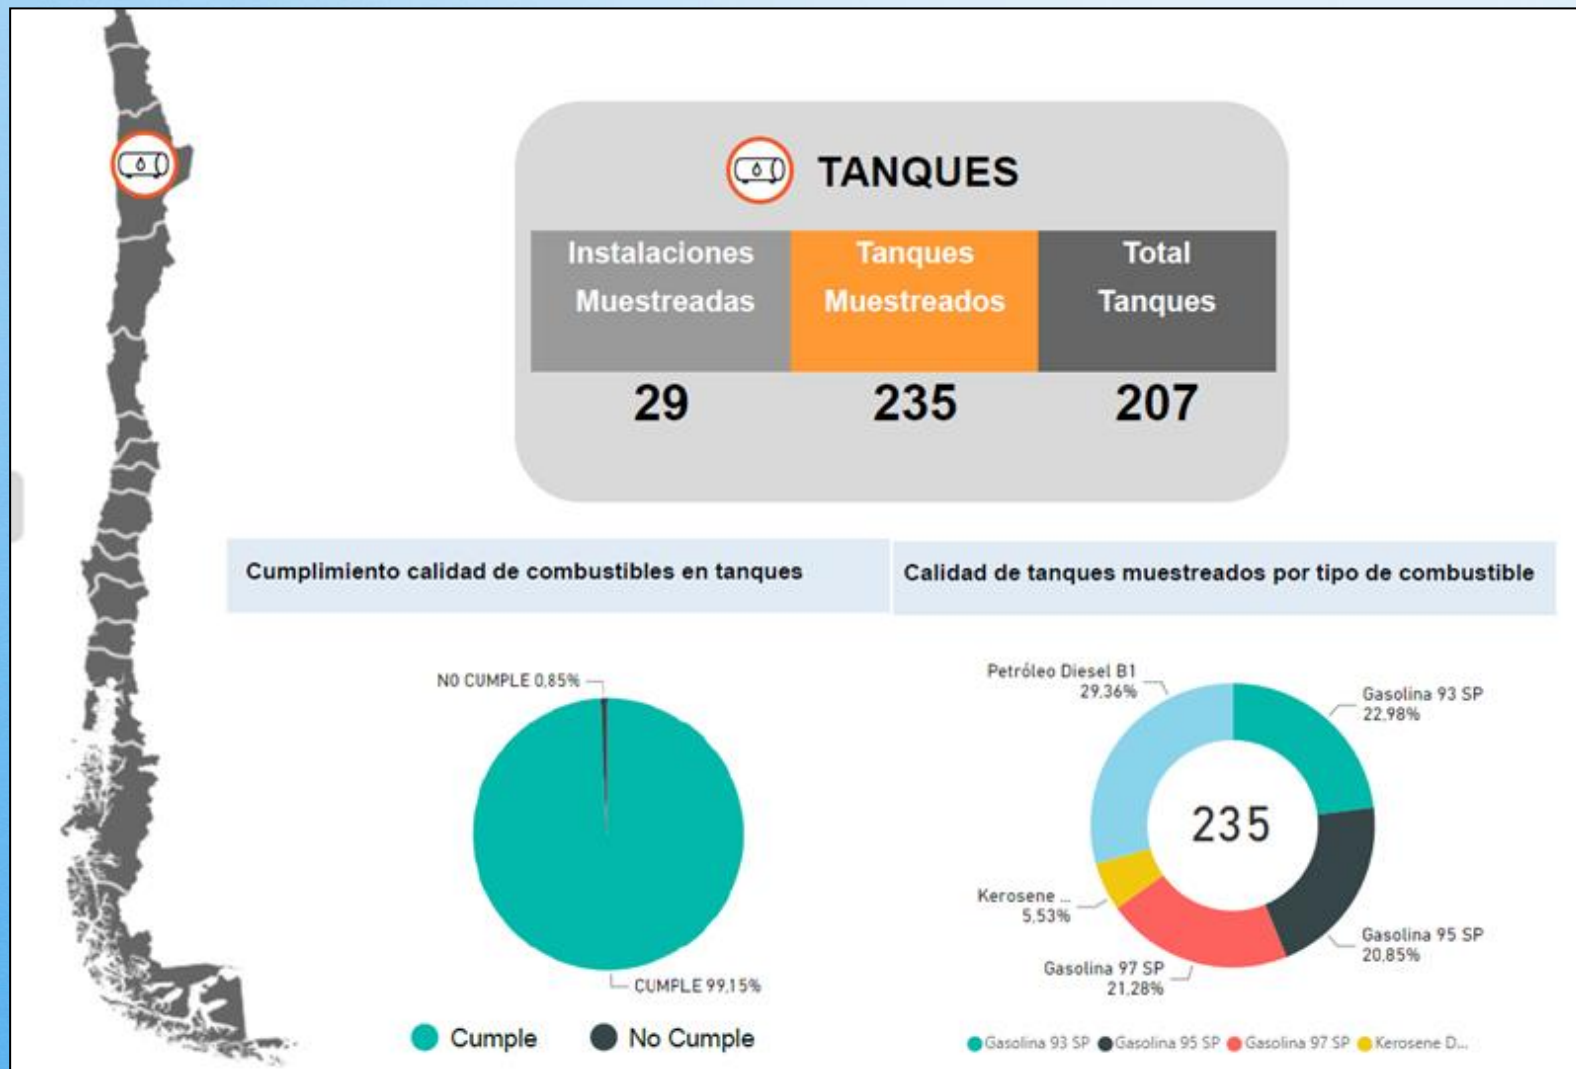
TANQUES

| Instalaciones Muestreadas | Tanques Muestreados | Total Tanques |
|---|---|---|
| 29 | 235 | 207 |

Cumplimiento calidad de combustibles en tanques

NO CUMPLE 0,85%

CUMPLE 99,15%

Cumple   No Cumple

Calidad de tanques muestreados por tipo de combustible

Petróleo Diesel B1 29,36%

Gasolina 93 SP 22,98%

235

Kerosene ... 5,53%

Gasolina 95 SP 20,85%

Gasolina 97 SP 21,28%

Gasolina 93 SP   Gasolina 95 SP   Gasolina 97 SP   Kerosene D...